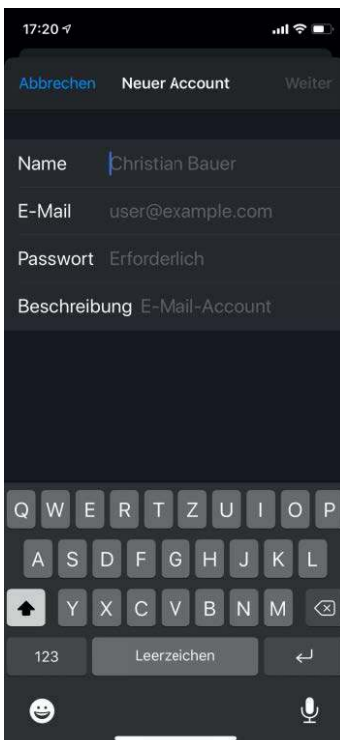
17:20

Abbrechen Neuer Account Weiter

Name Christian Bauer

E-Mail user@example.com

Passwort Erforderlich

Beschreibung E-Mail-Account

Q W E R T Z U I O P

A S D F G H J K L

Y X C V B N M

123 Leerzeichen